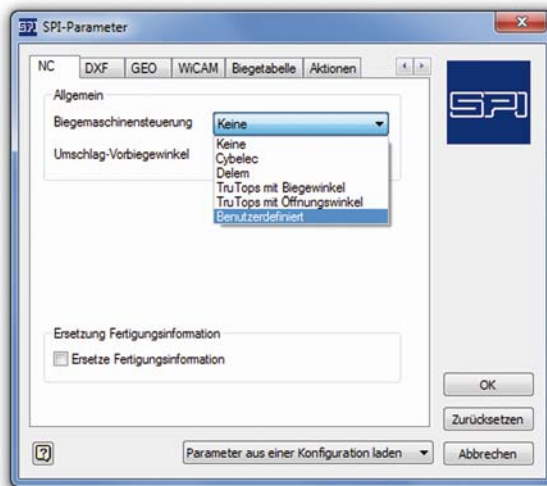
SPI-Parameter

NC | DXF | GEO | WiCAM | Biegetabelle | Aktionen

SPI

Allgemein

Biegemaschinensteuerung | Keine

Umschlag-Vorbiegewinkel

Keine
Cybelec
Delem
TruTops mit Biegewinkel
TruTops mit Öffnungswinkel
Benutzerdefiniert

Ersetzung Fertigungsinformation

Ersetze Fertigungsinformation

OK

Zurücksetzen

?

Parameter aus einer Konfiguration laden

Abbrechen